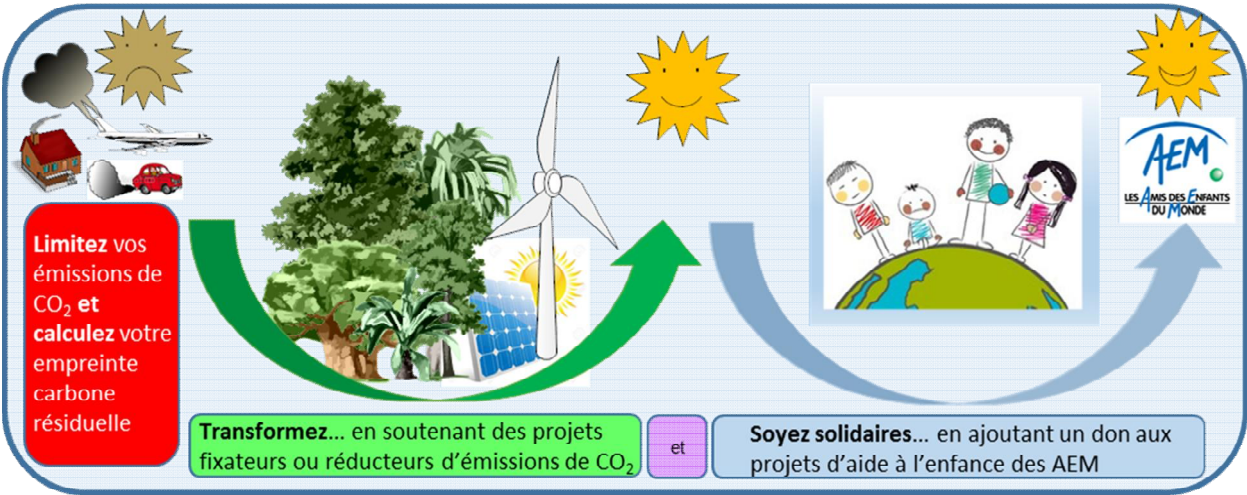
AEM
LES AMIS DES ENFANTS DU MONDE

**Limitez** vos émissions de $CO_2$ **et calculez** votre empreinte carbone résiduelle

**Transformez**… en soutenant des projets fixateurs ou réducteurs d'émissions de $CO_2$

et

**Soyez solidaires**… en ajoutant un don aux projets d'aide à l'enfance des AEM